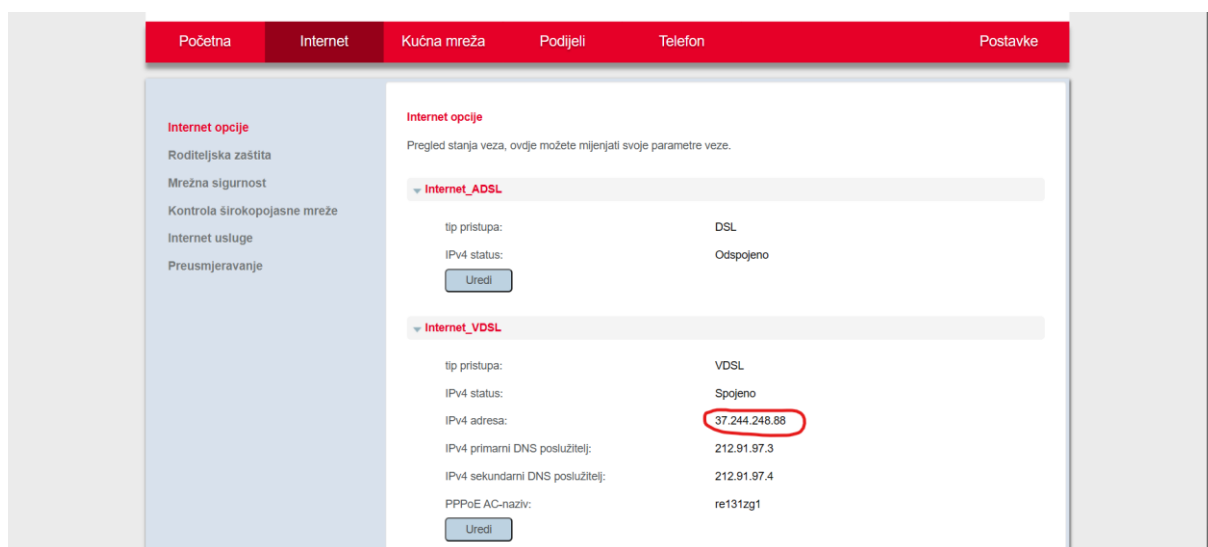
Početna Internet Kućna mreža Podijeli Telefon Postavke

Internet opcije
Roditeljska zaštita
Mrežna sigurnost
Kontrola širokopojasne mreže
Internet usluge
Preusmjeravanje

Internet opcije

Pregled stanja veza, ovdje možete mijenjati svoje parametre veze.

Internet_ADSL

| | |
|---|---|
| tip pristupa: | DSL |
| IPv4 status: | Odspojeno |

Uredi

Internet_VDSL

| | |
|---|---|
| tip pristupa: | VDSL |
| IPv4 status: | Spojeno |
| IPv4 adresa: | 37.244.248.88 |
| IPv4 primarni DNS poslužitelj: | 212.91.97.3 |
| IPv4 sekundarni DNS poslužitelj: | 212.91.97.4 |
| PPPoE AC-naziv: | re131zg1 |

Uredi